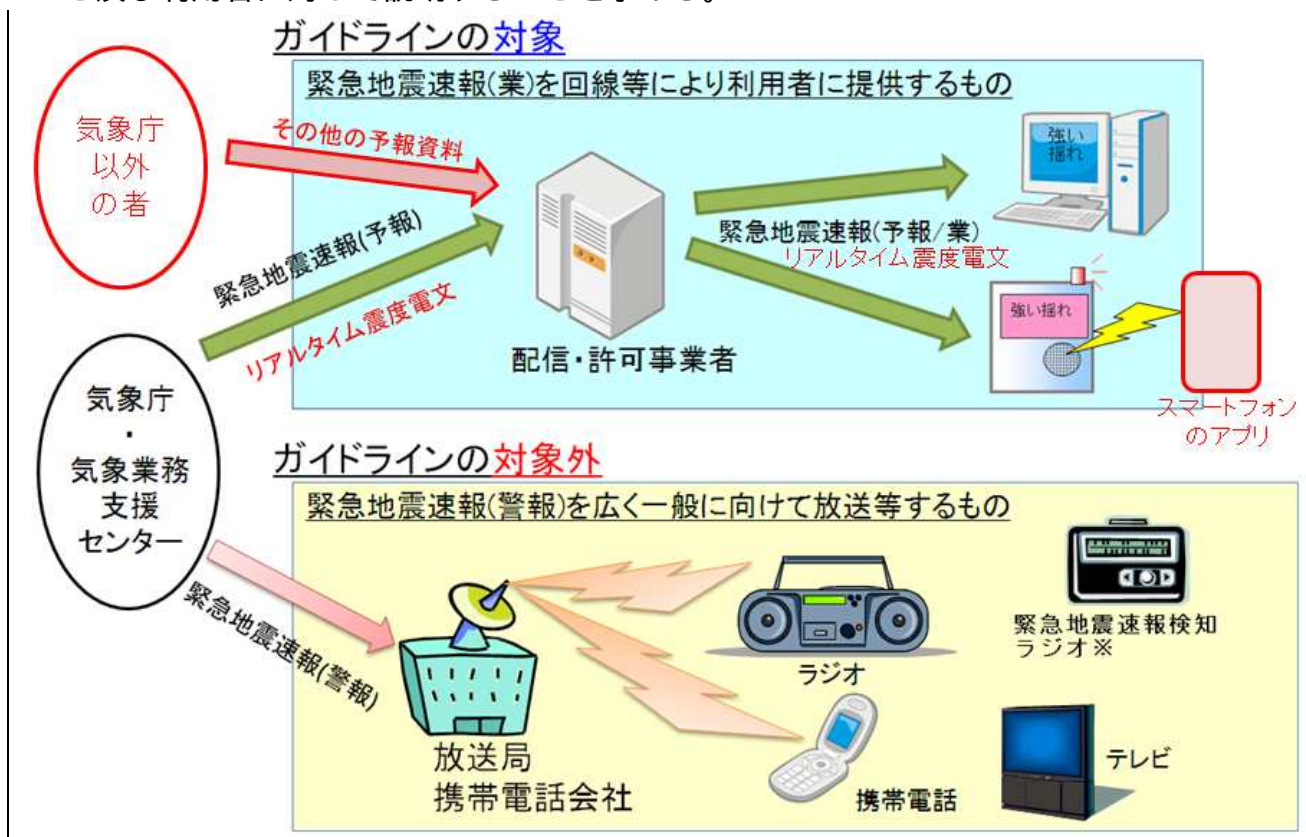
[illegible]

ガイドラインの対象

緊急地震速報(業)を回線等により利用者に提供するもの

気象庁以外の者

その他の予報資料

緊急地震速報(予報)

リアルタイム震度電文

配信・許可事業者

緊急地震速報(予報/業)

リアルタイム震度電文

強い揺れ

強い揺れ

スマートフォンのアプリ

気象庁・気象業務支援センター

ガイドラインの対象外

緊急地震速報(警報)を広く一般に向けて放送等するもの

緊急地震速報(警報)

放送局
携帯電話会社

ラジオ

緊急地震速報検知ラジオ※

携帯電話

テレビ